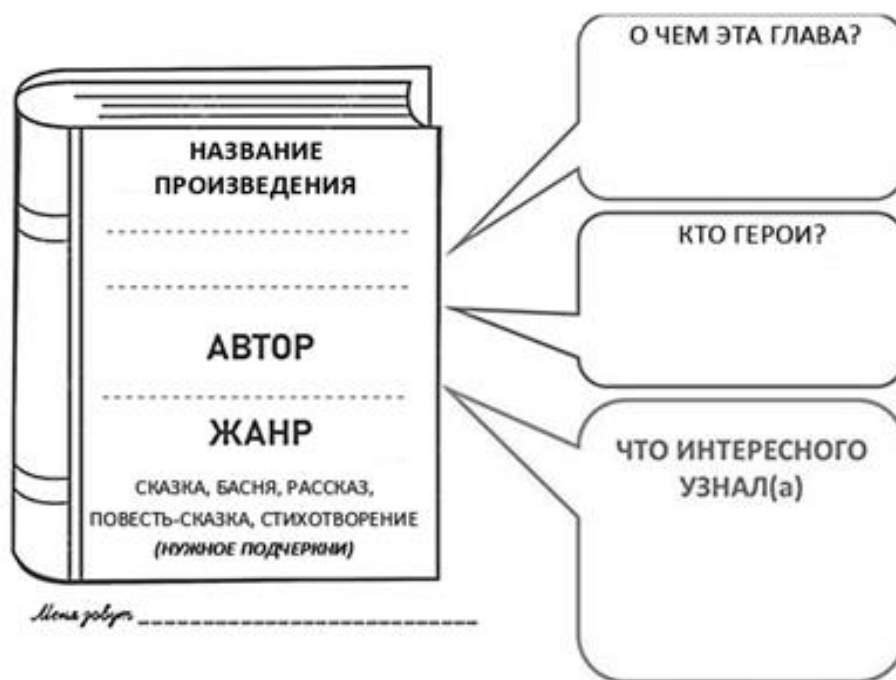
НАЗВАНИЕ ПРОИЗВЕДЕНИЯ

..............................

..............................

АВТОР

..............................

ЖАНР

СКАЗКА, БАСНЯ, РАССКАЗ, ПОВЕСТЬ-СКАЗКА, СТИХОТВОРЕНИЕ

*(НУЖНОЕ ПОДЧЕРКНИ)*

Меня зовут ____________________________

О ЧЕМ ЭТА ГЛАВА?

КТО ГЕРОИ?

ЧТО ИНТЕРЕСНОГО УЗНАЛ(а)